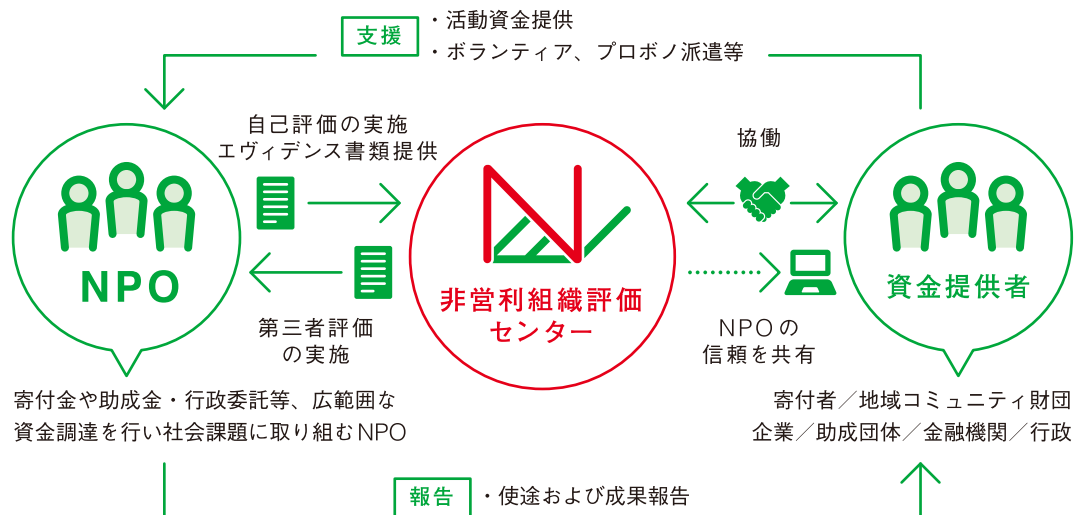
支援
・活動資金提供
・ボランティア、プロボノ派遣等

自己評価の実施
エヴィデンス書類提供

協働

NPO

非営利組織評価センター

資金提供者

第三者評価
の実施

NPOの
信頼を共有

寄付金や助成金・行政委託等、広範囲な資金調達を行い社会課題に取り組むNPO

寄付者／地域コミュニティ財団
企業／助成団体／金融機関／行政

報告
・使途および成果報告